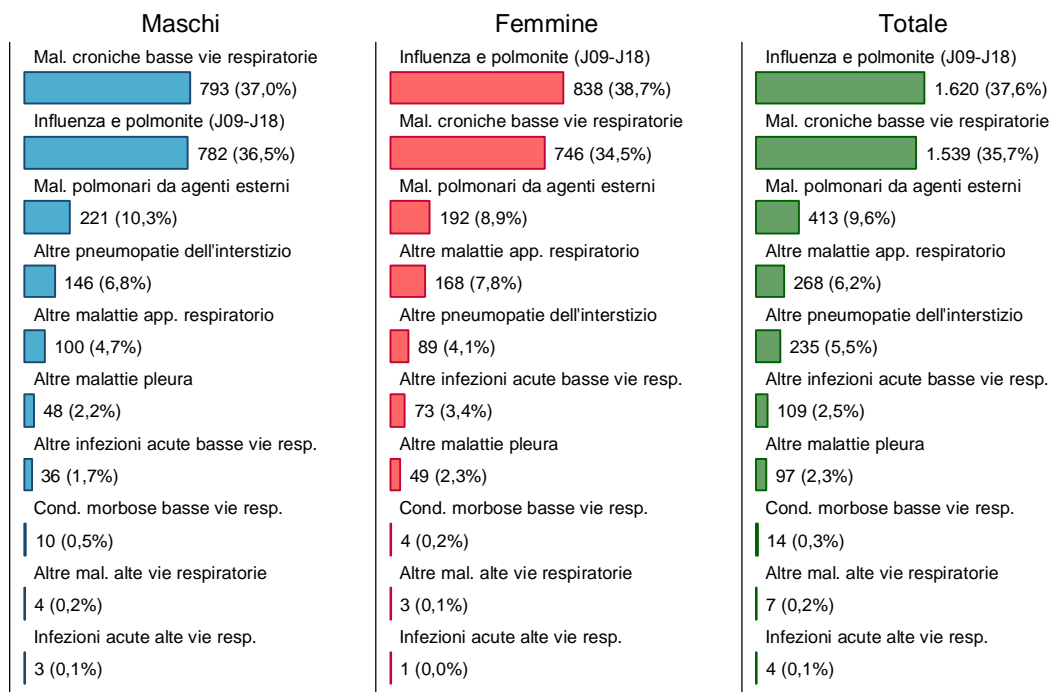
Maschi

Mal. croniche basse vie respiratorie
793 (37,0%)
Influenza e polmonite (J09-J18)
782 (36,5%)
Mal. polmonari da agenti esterni
221 (10,3%)
Altre pneumopatie dell'interstizio
146 (6,8%)
Altre malattie app. respiratorio
100 (4,7%)
Altre malattie pleura
48 (2,2%)
Altre infezioni acute basse vie resp.
36 (1,7%)
Cond. morbose basse vie resp.
10 (0,5%)
Altre mal. alte vie respiratorie
4 (0,2%)
Infezioni acute alte vie resp.
3 (0,1%)

Femmine

Influenza e polmonite (J09-J18)
838 (38,7%)
Mal. croniche basse vie respiratorie
746 (34,5%)
Mal. polmonari da agenti esterni
192 (8,9%)
Altre malattie app. respiratorio
168 (7,8%)
Altre pneumopatie dell'interstizio
89 (4,1%)
Altre infezioni acute basse vie resp.
73 (3,4%)
Altre malattie pleura
49 (2,3%)
Cond. morbose basse vie resp.
4 (0,2%)
Altre mal. alte vie respiratorie
3 (0,1%)
Infezioni acute alte vie resp.
1 (0,0%)

Totale

Influenza e polmonite (J09-J18)
1.620 (37,6%)
Mal. croniche basse vie respiratorie
1.539 (35,7%)
Mal. polmonari da agenti esterni
413 (9,6%)
Altre malattie app. respiratorio
268 (6,2%)
Altre pneumopatie dell'interstizio
235 (5,5%)
Altre infezioni acute basse vie resp.
109 (2,5%)
Altre malattie pleura
97 (2,3%)
Cond. morbose basse vie resp.
14 (0,3%)
Altre mal. alte vie respiratorie
7 (0,2%)
Infezioni acute alte vie resp.
4 (0,1%)